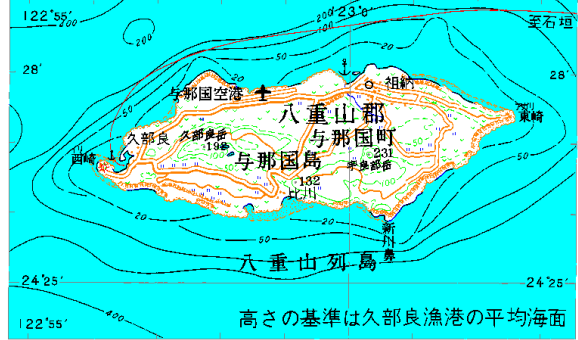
122°55′
23°0′
至石垣
28′
28′
200
200
50
20
与那国空港
祖納
八重山郡
与那国町
東崎
久部良
久部良岳
198
与那国島
西崎
231
宇良部岳
132
比川
20
50
新川鼻
八重山列島
24°25′
24°25′
400
122°55′
高さの基準は久部良漁港の平均海面